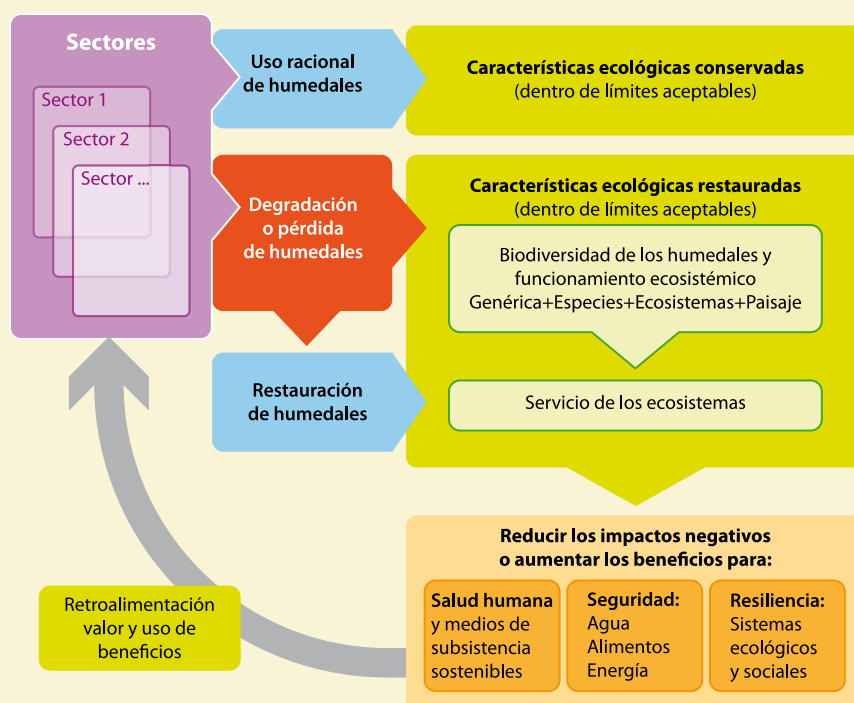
Sectores

Sector 1

Sector 2

Sector ...

Uso racional de humedales

Características ecológicas conservadas (dentro de límites aceptables)

Degradación o pérdida de humedales

Características ecológicas restauradas (dentro de límites aceptables)

Biodiversidad de los humedales y funcionamiento ecosistémico Genérica+Especies+Ecosistemas+Paisaje

Restauración de humedales

Servicio de los ecosistemas

Reducir los impactos negativos o aumentar los beneficios para:

Retroalimentación valor y uso de beneficios

Salud humana y medios de subsistencia sostenibles

Seguridad: Agua Alimentos Energía

Resiliencia: Sistemas ecológicos y sociales